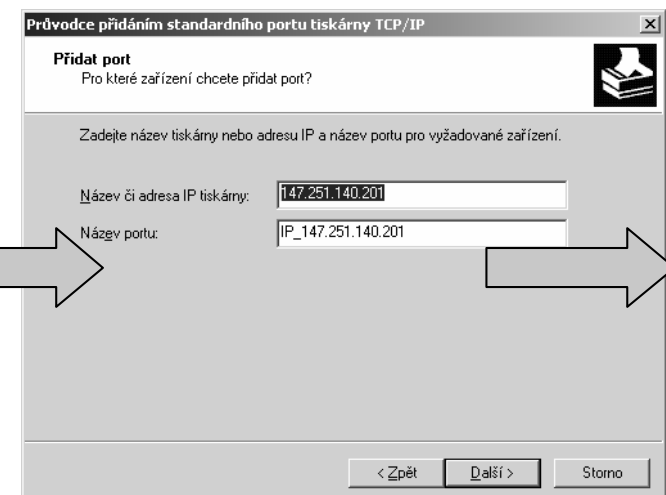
Průvodce přidáním standardního portu tiskárny TCP/IP

Přidat port
Pro které zařízení chcete přidat port?

Zadejte název tiskárny nebo adresu IP a název portu pro vyžadované zařízení.

Název či adresa IP tiskárny: 147.251.140.201

Název portu: IP_147.251.140.201

< Zpět | Další > | Storno